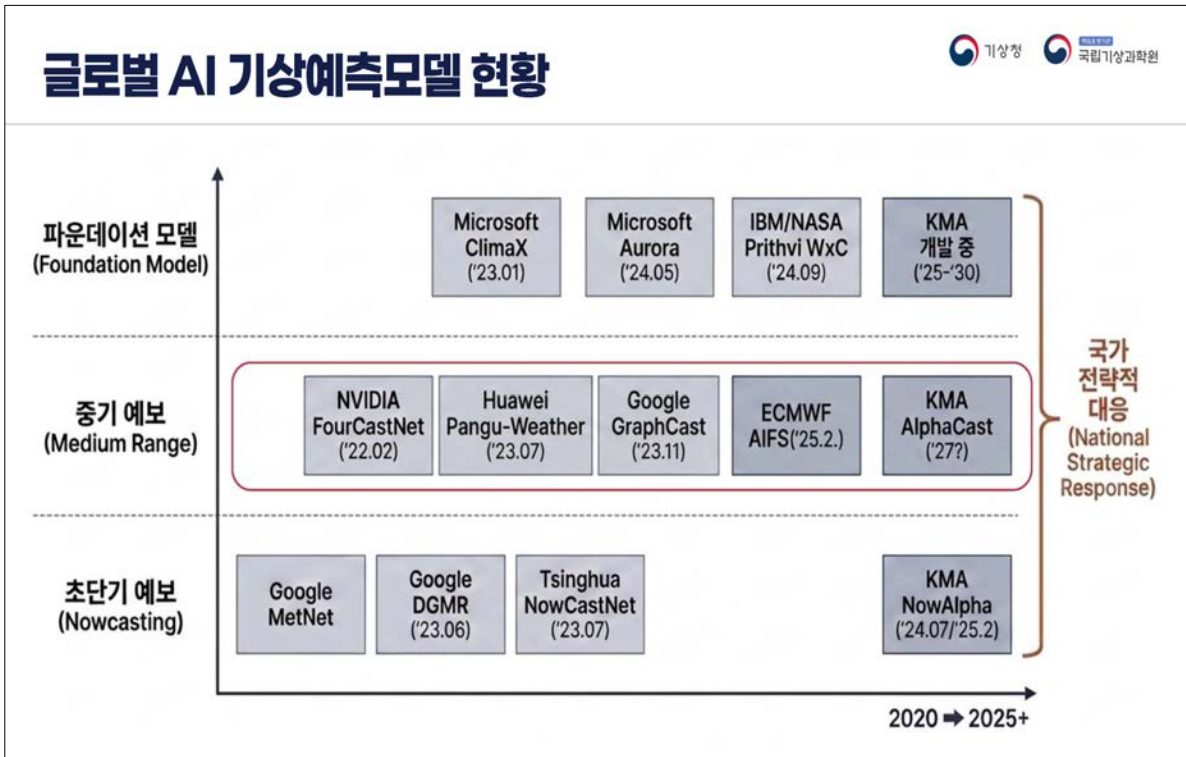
글로벌 AI 기상예측모델 현황

기상청 국립기상과학원

파운데이션 모델 (Foundation Model)

Microsoft ClimaX ('23.01)

Microsoft Aurora ('24.05)

IBM/NASA Prithvi WxC ('24.09)

KMA 개발 중 ('25-'30)

중기 예보 (Medium Range)

NVIDIA FourCastNet ('22.02)

Huawei Pangu-Weather ('23.07)

Google GraphCast ('23.11)

ECMWF AIFS('25.2.)

KMA AlphaCast ('27?)

국가 전략적 대응 (National Strategic Response)

초단기 예보 (Nowcasting)

Google MetNet

Google DGMR ('23.06)

Tsinghua NowCastNet ('23.07)

KMA NowAlpha ('24.07/'25.2)

2020 ➡ 2025+